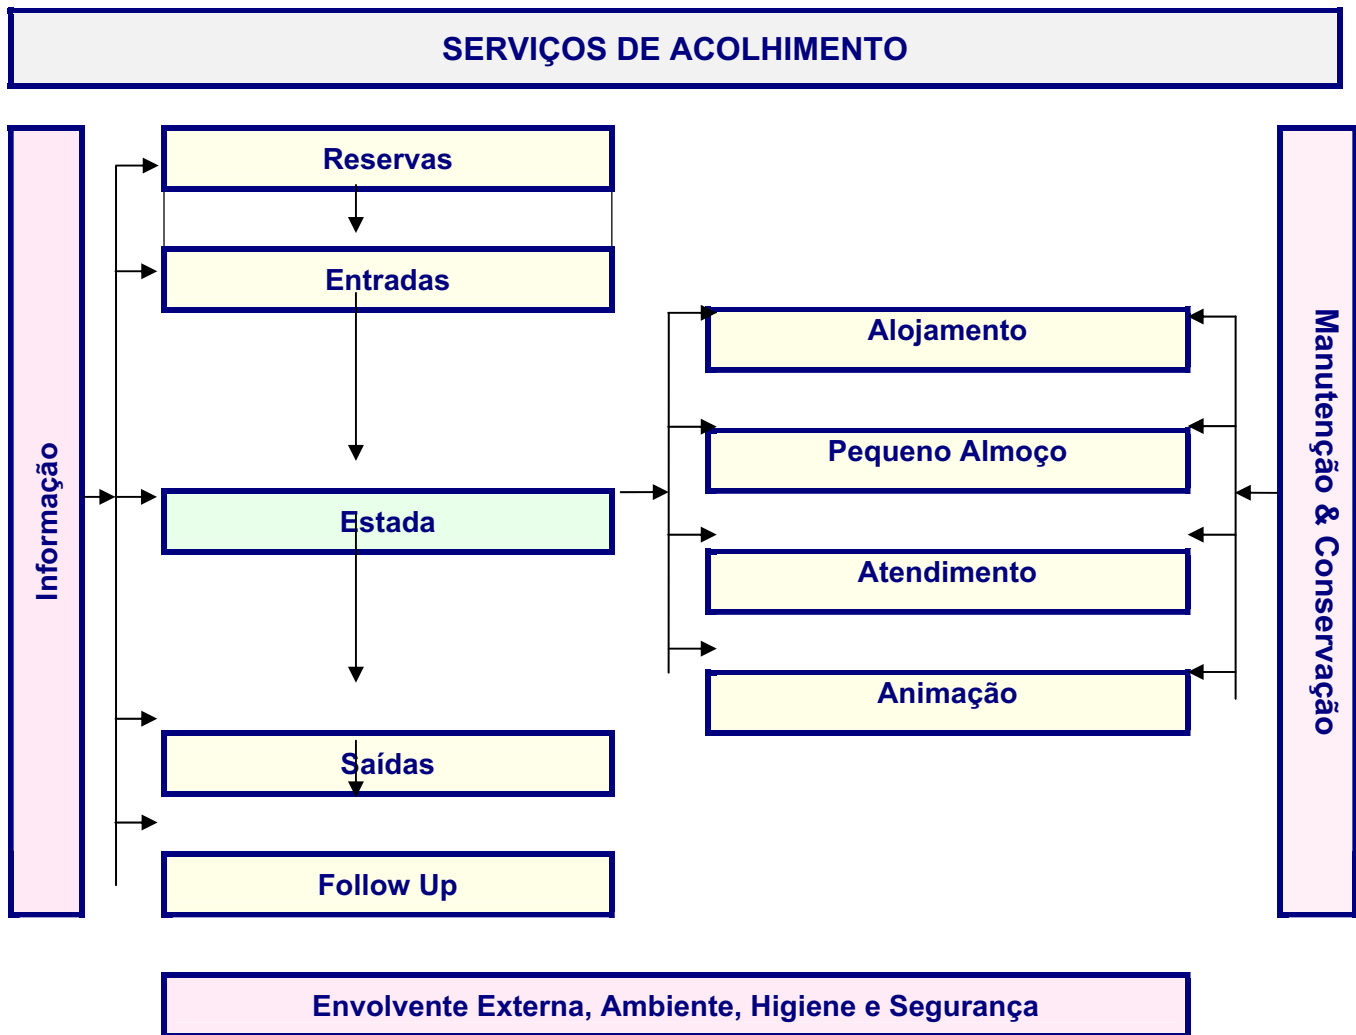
SERVIÇOS DE ACOLHIMENTO

Informação

Reservas

Entradas

Estada

Saídas

Follow Up

Alojamento

Pequeno Almoço

Atendimento

Animação

Manutenção & Conservação

Envolvente Externa, Ambiente, Higiene e Segurança